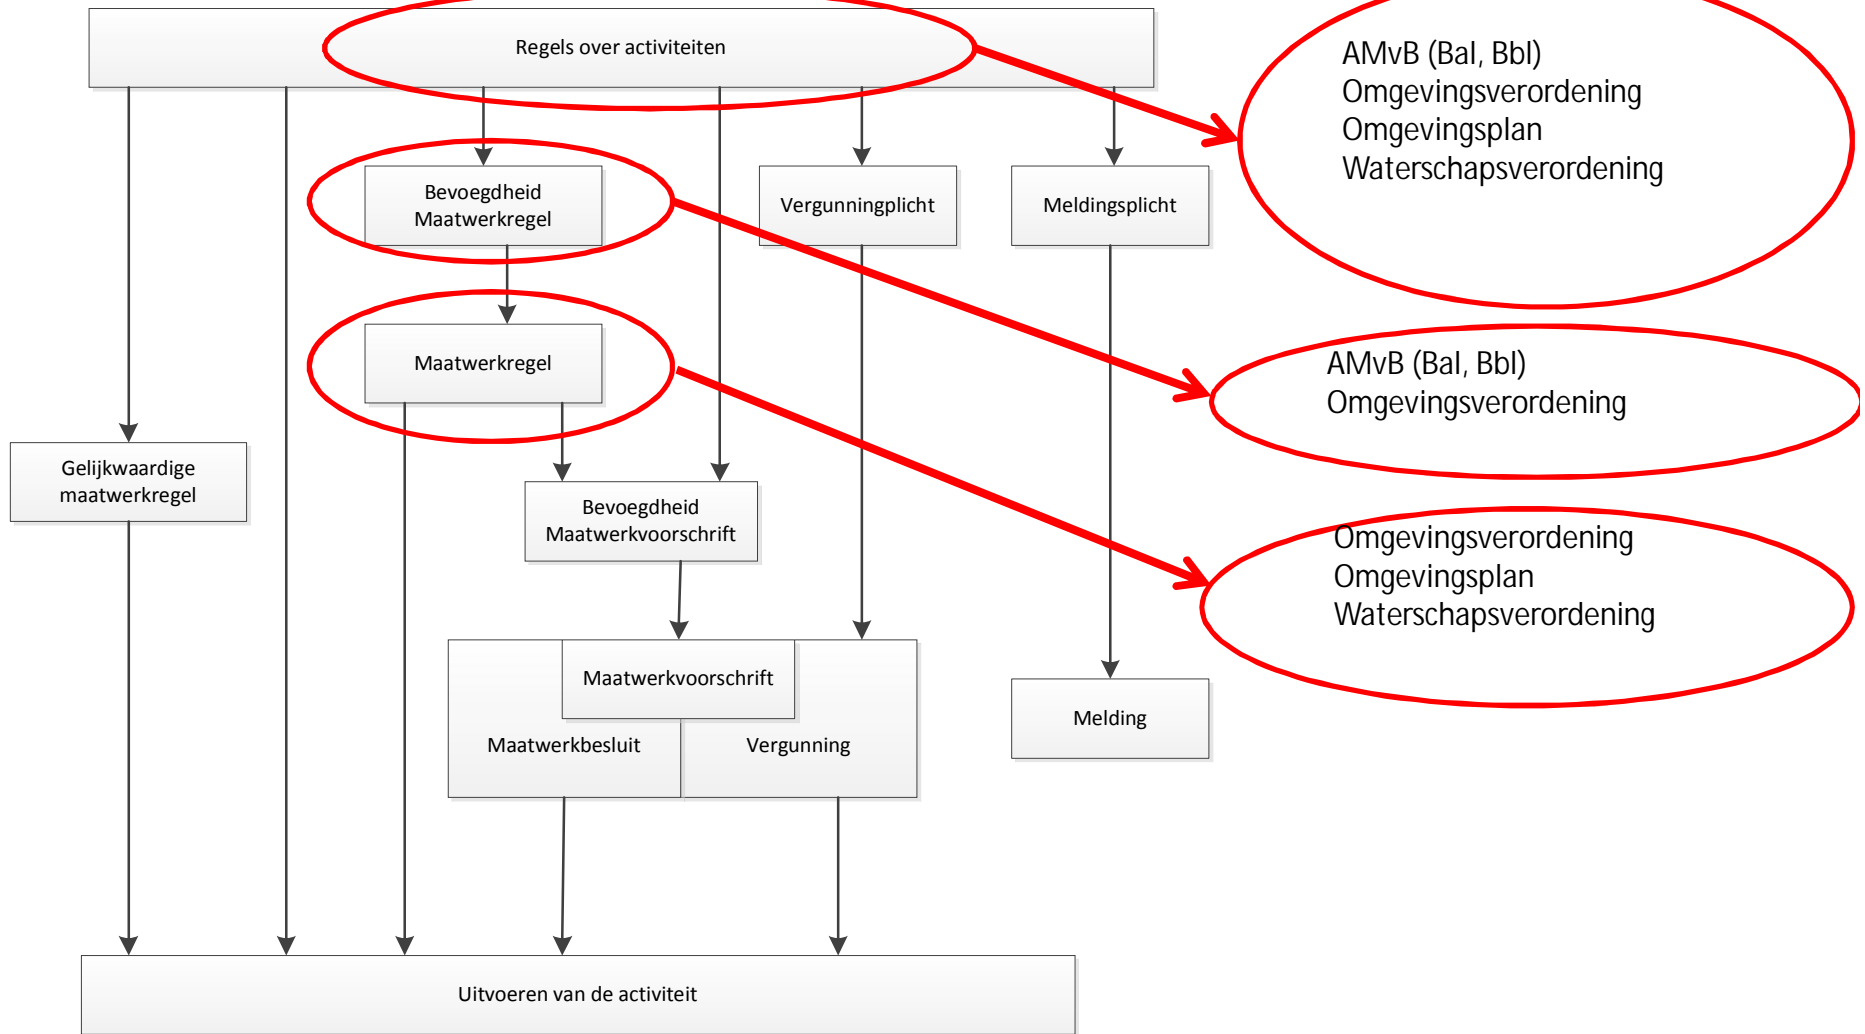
Regels over activiteiten

AMvB (Bal, Bbl)
Omgevingsverordening
Omgevingsplan
Waterschapsverordening

Bevoegdheid Maatwerkregel

Vergunningplicht

Meldingsplicht

Maatwerkregel

AMvB (Bal, Bbl)
Omgevingsverordening

Gelijkwaardige maatwerkregel

Bevoegdheid Maatwerkvoorschrift

Omgevingsverordening
Omgevingsplan
Waterschapsverordening

Maatwerkvoorschrift

Maatwerkbesluit

Vergunning

Melding

Uitvoeren van de activiteit